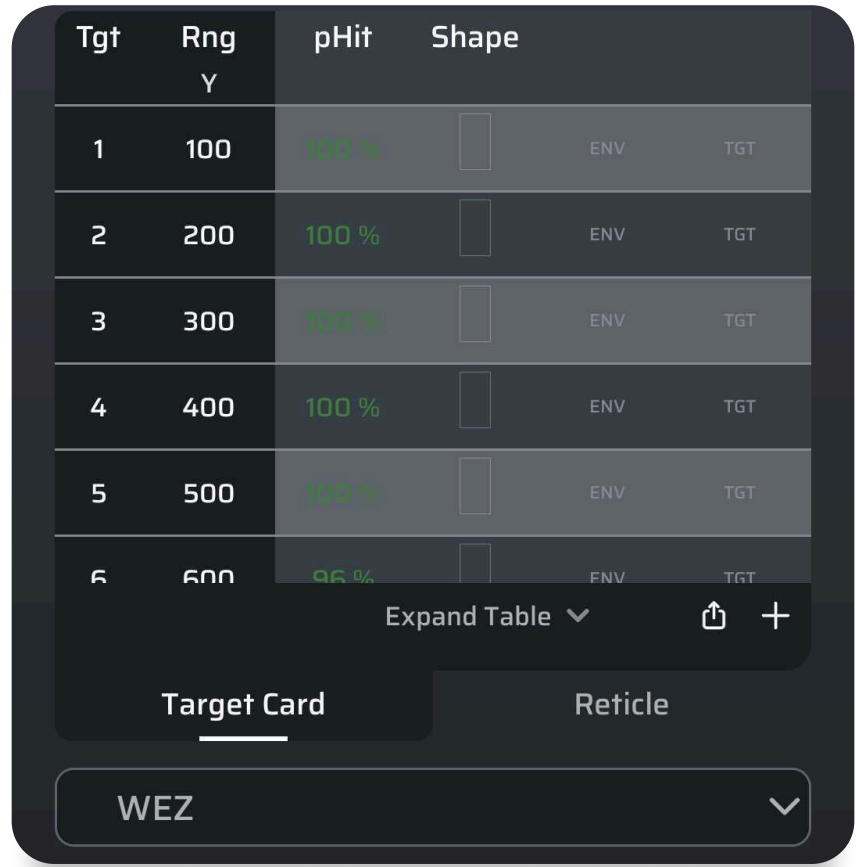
| Tgt | Rng Y | pHit | Shape | | |
|---|---|---|---|---|---|
| 1 | 100 | 100 % | | ENV | TGT |
| 2 | 200 | 100 % | | ENV | TGT |
| 3 | 300 | 100 % | | ENV | TGT |
| 4 | 400 | 100 % | | ENV | TGT |
| 5 | 500 | 100 % | | ENV | TGT |
| 6 | 600 | 96 % | | ENV | TGT |

Expand Table

Target Card

Reticle

WEZ